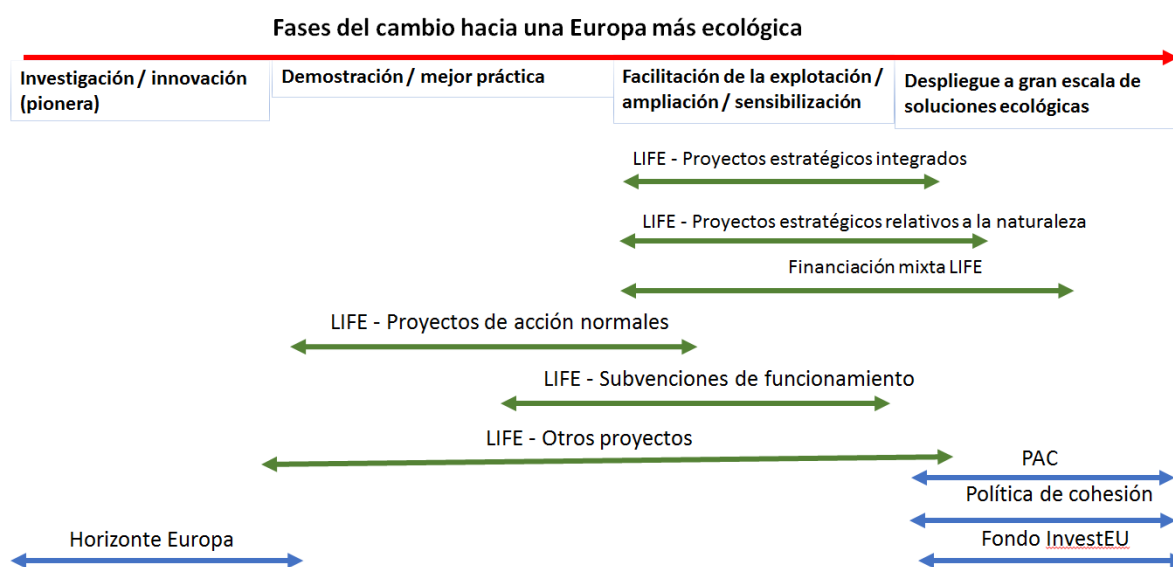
Fases del cambio hacia una Europa más ecológica

Investigación / innovación (pionera)

Demostración / mejor práctica

Facilitación de la explotación / ampliación / sensibilización

Despliegue a gran escala de soluciones ecológicas

LIFE - Proyectos estratégicos integrados

LIFE - Proyectos estratégicos relativos a la naturaleza

Financiación mixta LIFE

LIFE - Proyectos de acción normales

LIFE - Subvenciones de funcionamiento

LIFE - Otros proyectos

PAC

Política de cohesión

Horizonte Europa

Fondo InvestEU